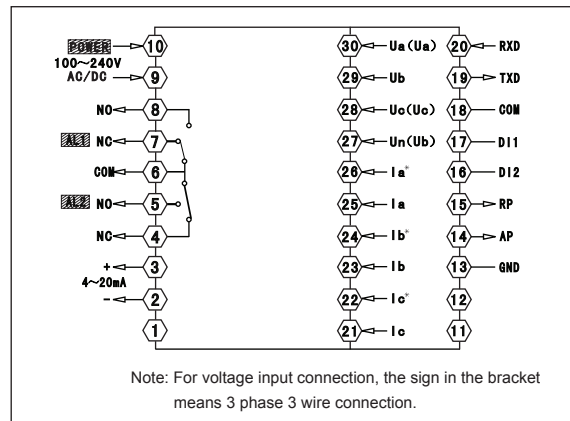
POWER 10
100~240V
AC/DC 9
NO 8
AL1 NC 7
COM 6
AL2 NO 5
NC 4
+ 3
4~20mA
- 2
1

30 Ua(Ua)
29 Ub
28 Uc(Uc)
27 Un(Ub)
26 Ia*
25 Ia
24 Ib*
23 Ib
22 Ic*
21 Ic

20 RXD
19 TXD
18 COM
17 DI1
16 DI2
15 RP
14 AP
13 GND
12
11

Note: For voltage input connection, the sign in the bracket means 3 phase 3 wire connection.